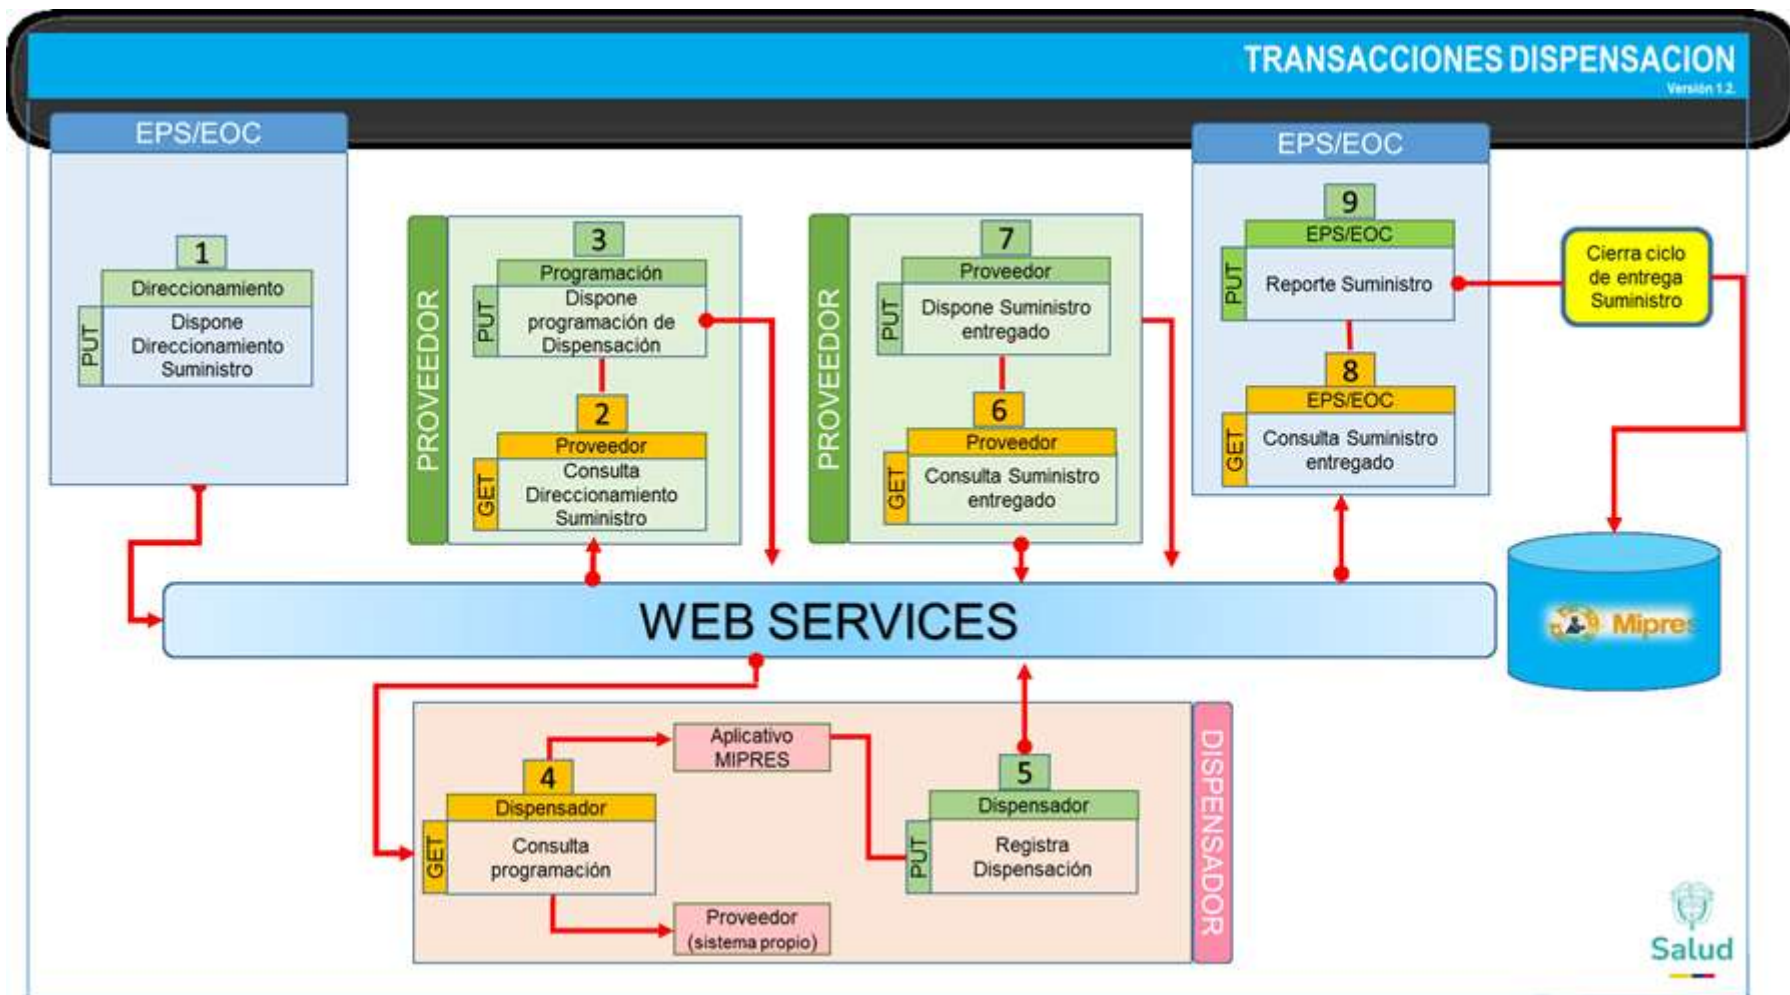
TRANSACCIONES DISPENSACION
Versión 1.2.

EPS/EOC

1
Direccionamiento
PUT
Dispone Direccionamiento Suministro

PROVEEDOR

3
Programación
PUT
Dispone programación de Dispensación

2
Proveedor
GET
Consulta Direccionamiento Suministro

PROVEEDOR

7
Proveedor
PUT
Dispone Suministro entregado

6
Proveedor
GET
Consulta Suministro entregado

EPS/EOC

9
EPS/EOC
PUT
Reporte Suministro

8
EPS/EOC
GET
Consulta Suministro entregado

Cierra ciclo de entrega Suministro

WEB SERVICES

Mipres

4
Dispensador
GET
Consulta programación

Aplicativo MIPRES

Proveedor (sistema propio)

5
Dispensador
PUT
Registra Dispensación

DISPENSADOR

Salud